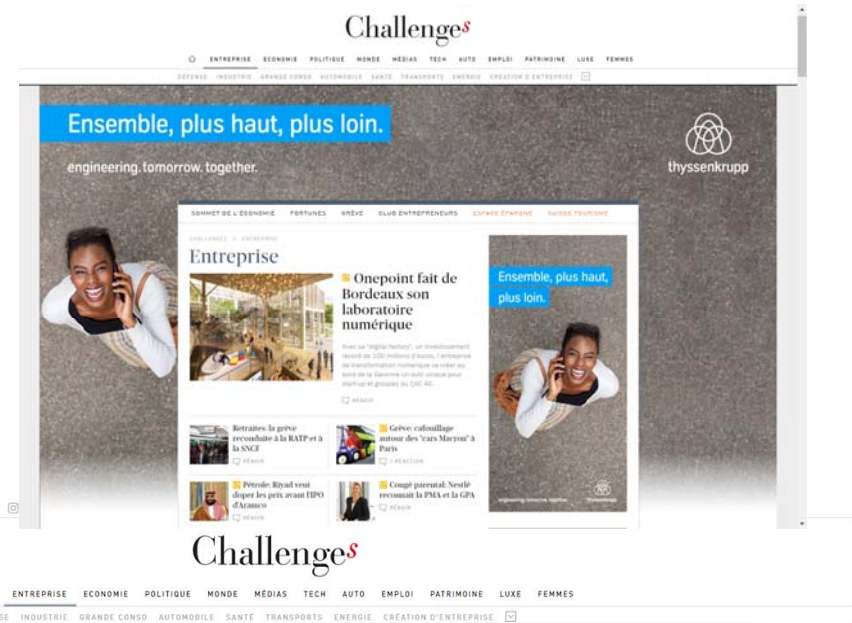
Challenges

ENTREPRISE ECONOMIE POLITIQUE MONDE MÉDIAS TECH AUTO EMPLOI PATRIMOINE LUXE FEMMES

DEFENSE INDUSTRIE GRANDE CONSO AUTOMOBILE SANTÉ TRANSPORTS ENERGIE CRÉATION D'ENTREPRISE

Ensemble, plus haut, plus loin.

engineering.tomorrow.together.

thyssenkrupp

SOMMET DE L'ÉCONOMIE FORTUNES GRÈVE CLUB ENTREPRENEURS ESPACE CITADINE SUISSE TOURISME

CHALLENGES > ENTREPRISE

Entreprise

Onepoint fait de Bordeaux son laboratoire numérique

Avec sa "digital factory", un investissement record de 100 millions d'euros, l'entreprise de transformation numérique va créer au bord de la Garonne un outil unique pour start-up et groupes du CAC 40.

RÉAGIR

Retraites: la grève reconduite à la RATP et à la SNCF

RÉAGIR

Grève: cafouillage autour des "cars Macron" à Paris

1 RÉACTION

Pétrole: Riyad veut doper les prix avant l'IPO d'Aramco

RÉAGIR

Congé parental: Nestlé reconnaît la PMA et la GPA

RÉAGIR

Ensemble, plus haut, plus loin.

engineering.tomorrow.together.

thyssenkrupp

Challenges

ENTREPRISE ECONOMIE POLITIQUE MONDE MÉDIAS TECH AUTO EMPLOI PATRIMOINE LUXE FEMMES

SE INDUSTRIE GRANDE CONSO AUTOMOBILE SANTÉ TRANSPORTS ENERGIE CRÉATION D'ENTREPRISE